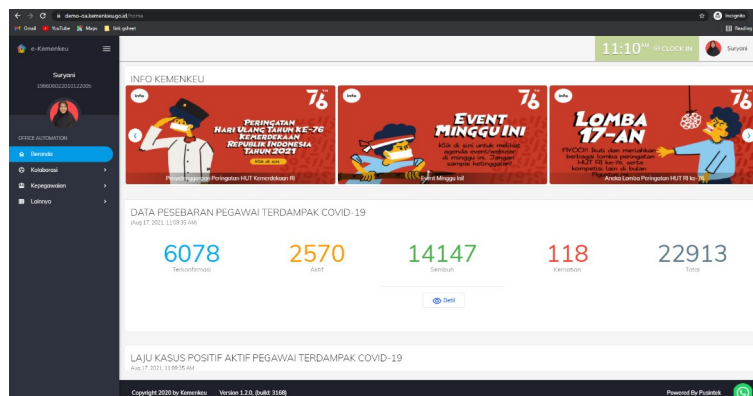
demo-oa.kemenkeu.go.id/home

Gmail YouTube Maps link gdrive

Incognito

Reading

e-Kemenkeu

Suryani

198608022010122005

OFFICE AUTOMATION

Beranda

Kolaborasi

Kepegawaian

Lainnya

11:10 AM CLOCK IN

Suryani

INFO KEMENKEU

info

76

PERINGATAN HARI ULANG TAHUN KE-76 KEMERDEKAAN REPUBLIK INDONESIA TAHUN 2021

Klik di sini

Penyelenggaraan Peringatan HUT Kemerdekaan RI

info

76

EVENT MINGGU INI

Klik di sini untuk melihat agenda event/webinar di minggu ini. Jangan sampai ketinggalan!

Event Minggu Ini

info

76

LOMBA 17-AN

AYOO!! Ikuti dan meriahkan berbagai lomba peringatan HUT RI ke-76 serta kompetisi lain di bulan Agustus

Aneka Lomba Peringatan HUT RI ke-76

DATA PESEBARAN PEGAWAI TERDAMPAK COVID-19

Aug 17, 2021, 11:09:35 AM

6078
Terkonfirmasi

2570
Aktif

14147
Sembuh

118
Kematian

22913
Total

Detil

LAJU KASUS POSITIF AKTIF PEGAWAI TERDAMPAK COVID-19

Aug 17, 2021, 11:09:35 AM

Copyright 2020 by Kemenkeu Version 1.2.0. (build: 3168)

Powered By Pusintek